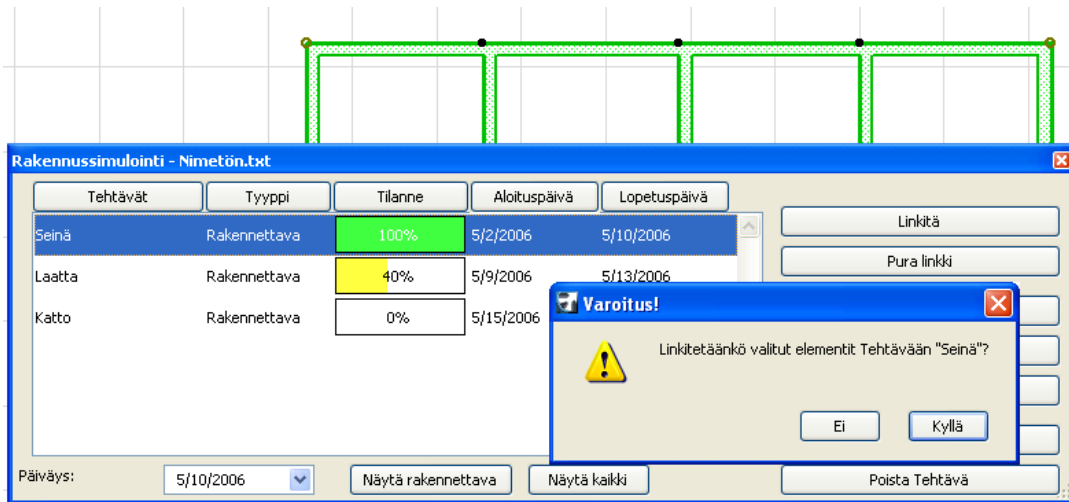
Rakennussimulointi - Nimetön.txt

| Tehtävät | Tyyppi | Tilanne | Aloituspäivä | Lopetuspäivä |
|---|---|---|---|---|
| Seinä | Rakennettava | 100% | 5/2/2006 | 5/10/2006 |
| Laatta | Rakennettava | 40% | 5/9/2006 | 5/13/2006 |
| Katto | Rakennettava | 0% | 5/15/2006 | |

Linkitä

Pura linkki

Varoitus!

Linkitetäänkö valitut elementit Tehtävään "Seinä"?

Ei

Kyllä

Päiväys: 5/10/2006

Näytä rakennettava

Näytä kaikki

Poista Tehtävä